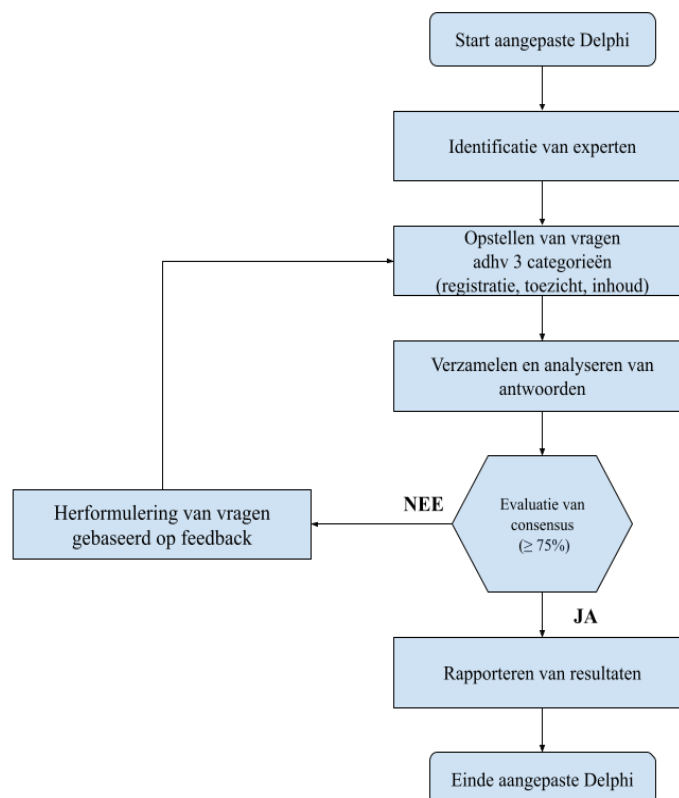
Start aangepaste Delphi

Identificatie van experten

Opstellen van vragen adhv 3 categorieën (registratie, toezicht, inhoud)

Verzamelen en analyseren van antwoorden

Evaluatie van consensus ($\geq$ 75%)

NEE

Herformulering van vragen gebaseerd op feedback

JA

Rapporteren van resultaten

Einde aangepaste Delphi